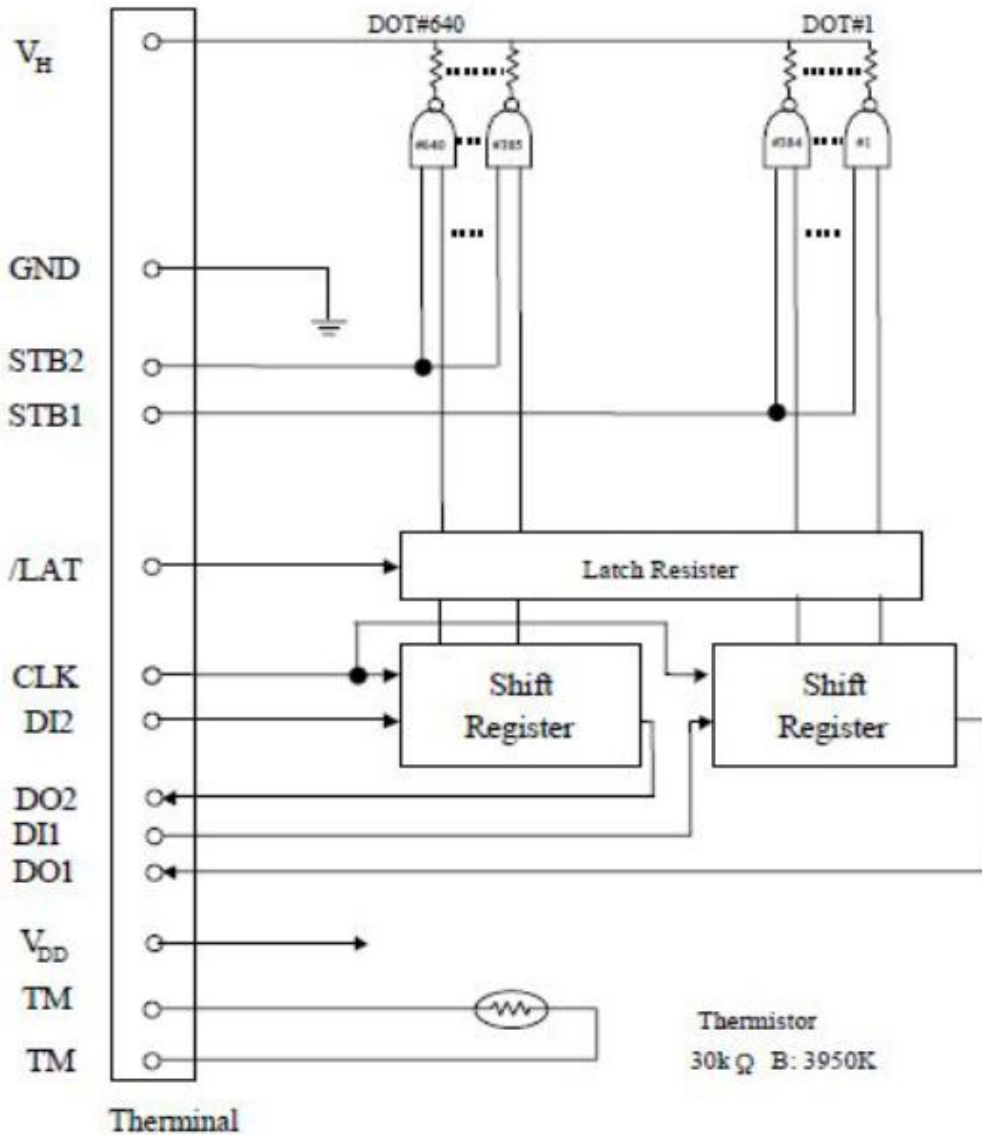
$V_H$

DOT#640

DOT#1

#640

#385

#384

#1

GND

STB2

STB1

/LAT

Latch Resister

CLK

DI2

Shift Register

Shift Register

DO2

DI1

DO1

$V_{DD}$

TM

TM

Thermistor

30k$\Omega$ B: 3950K

Therminal